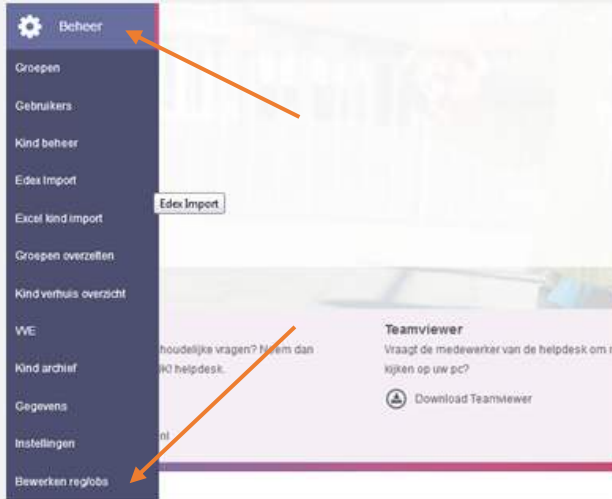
Beheer
Groepen
Gebruikers
Kind beheer
Edex Import
Excel kind import
Groepen overzetten
Kind verhuis overzicht
VVE
Kind archief
Gegevens
Instellingen
Bewerken reglobs

Edex Import

houdelijke vragen? Neem dan
K! helpdesk.

nl

Teamviewer
Vraagt de medewerker van de helpdesk om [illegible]
kijken op uw pc?

Download Teamviewer